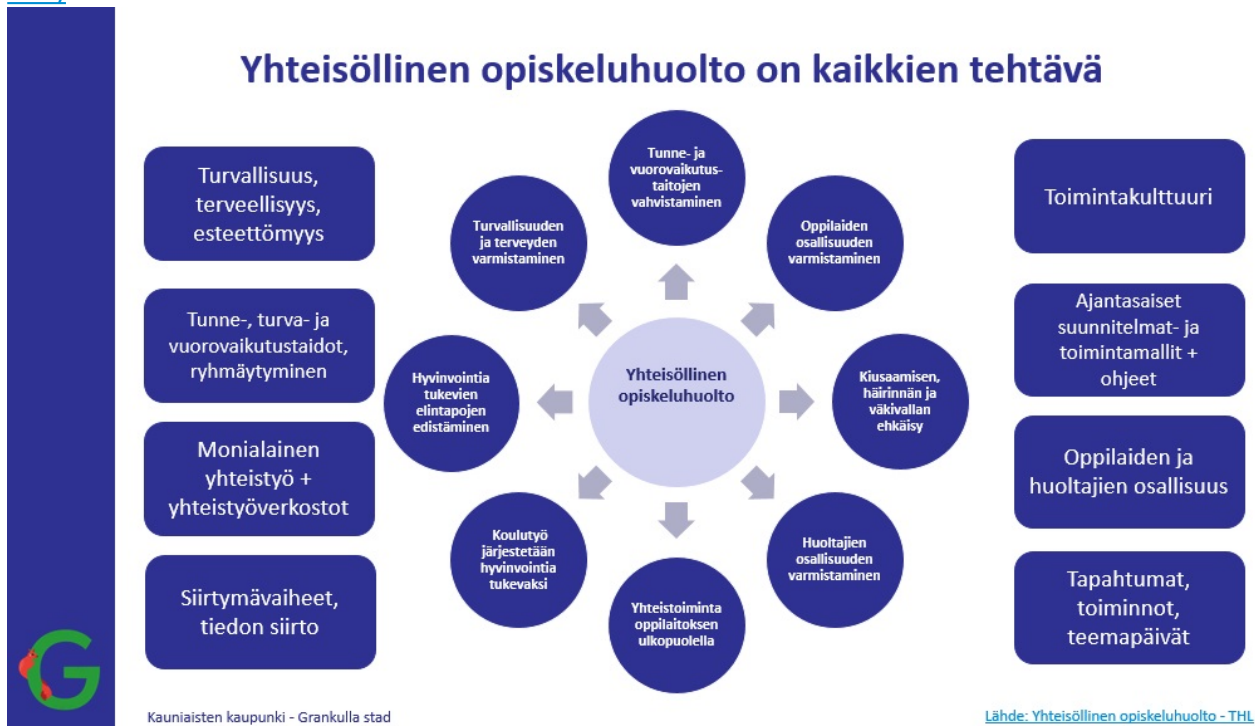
Yhteisöllinen opiskeluhuolto on kaikkien tehtävä

Turvallisuus, terveellisyys, esteettömyys

Tunne-, turva- ja vuorovaikutustaidot, ryhmäytyminen

Monialainen yhteistyö + yhteistyöverkostot

Siirtymävaiheet, tiedon siirto

Tunne- ja vuorovaikutustaitojen vahvistaminen

Oppilaiden osallisuuden varmistaminen

Kiusaamisen, häirinnän ja väkivallan ehkäisy

Huoltajien osallisuuden varmistaminen

Yhteistoiminta oppilaitoksen ulkopuolella

Koulutyö järjestetään hyvinvointia tukevaksi

Hyvinvointia tukevien elintapojen edistäminen

Turvallisuuden ja terveyden varmistaminen

Yhteisöllinen opiskeluhuolto

Toimintakulttuuri

Ajantasaiset suunnitelmat- ja toimintamallit + ohjeet

Oppilaiden ja huoltajien osallisuus

Tapahtumat, toiminnot, teemapäivät

G

Kauniaisten kaupunki - Grankulla stad

Lähde: Yhteisöllinen opiskeluhuolto - THL